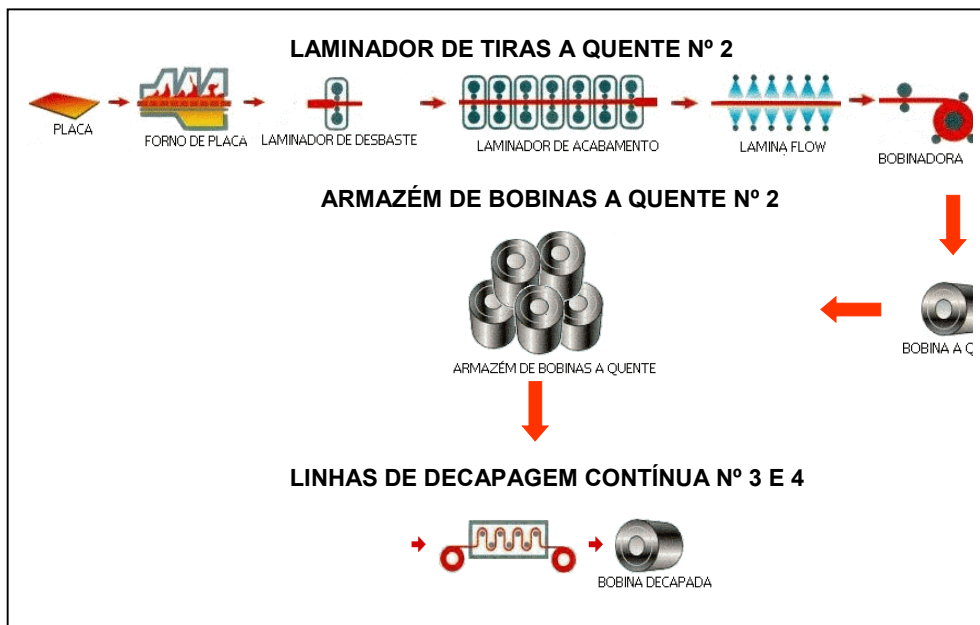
LAMINADOR DE TIRAS A QUENTE Nº 2

PLACA

FORNO DE PLACA

LAMINADOR DE DESBASTE

LAMINADOR DE ACABAMENTO

LAMINA FLOW

BOBINADORA

ARMAZÉM DE BOBINAS A QUENTE Nº 2

ARMAZÉM DE BOBINAS A QUENTE

BOBINA A Q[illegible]

LINHAS DE DECAPAGEM CONTÍNUA Nº 3 E 4

BOBINA DECAPADA